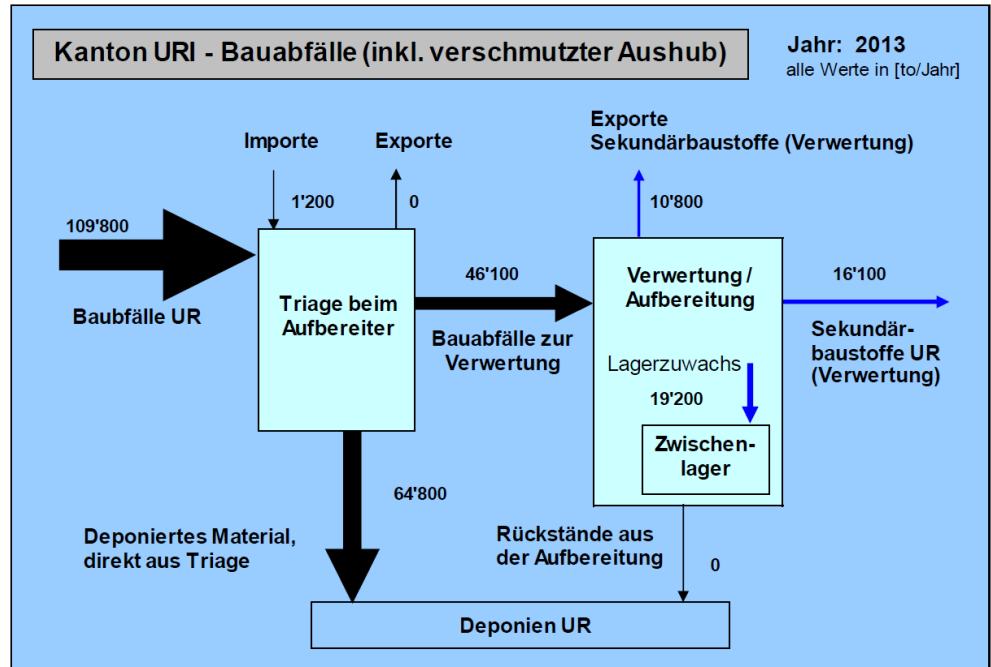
Kanton URI - Bauabfälle (inkl. verschmutzter Aushub)

Jahr: 2013
alle Werte in [to/Jahr]

Importe

Exporte

Exporte
Sekundärbaustoffe (Verwertung)

1'200

0

10'800

109'800

Baubfälle UR

Triage beim Aufbereiter

46'100

Bauabfälle zur Verwertung

Verwertung / Aufbereitung

16'100

Sekundärbaustoffe UR (Verwertung)

Lagerzuwachs

19'200

Zwischenlager

64'800

Deponiertes Material, direkt aus Triage

Rückstände aus der Aufbereitung

0

Deponien UR